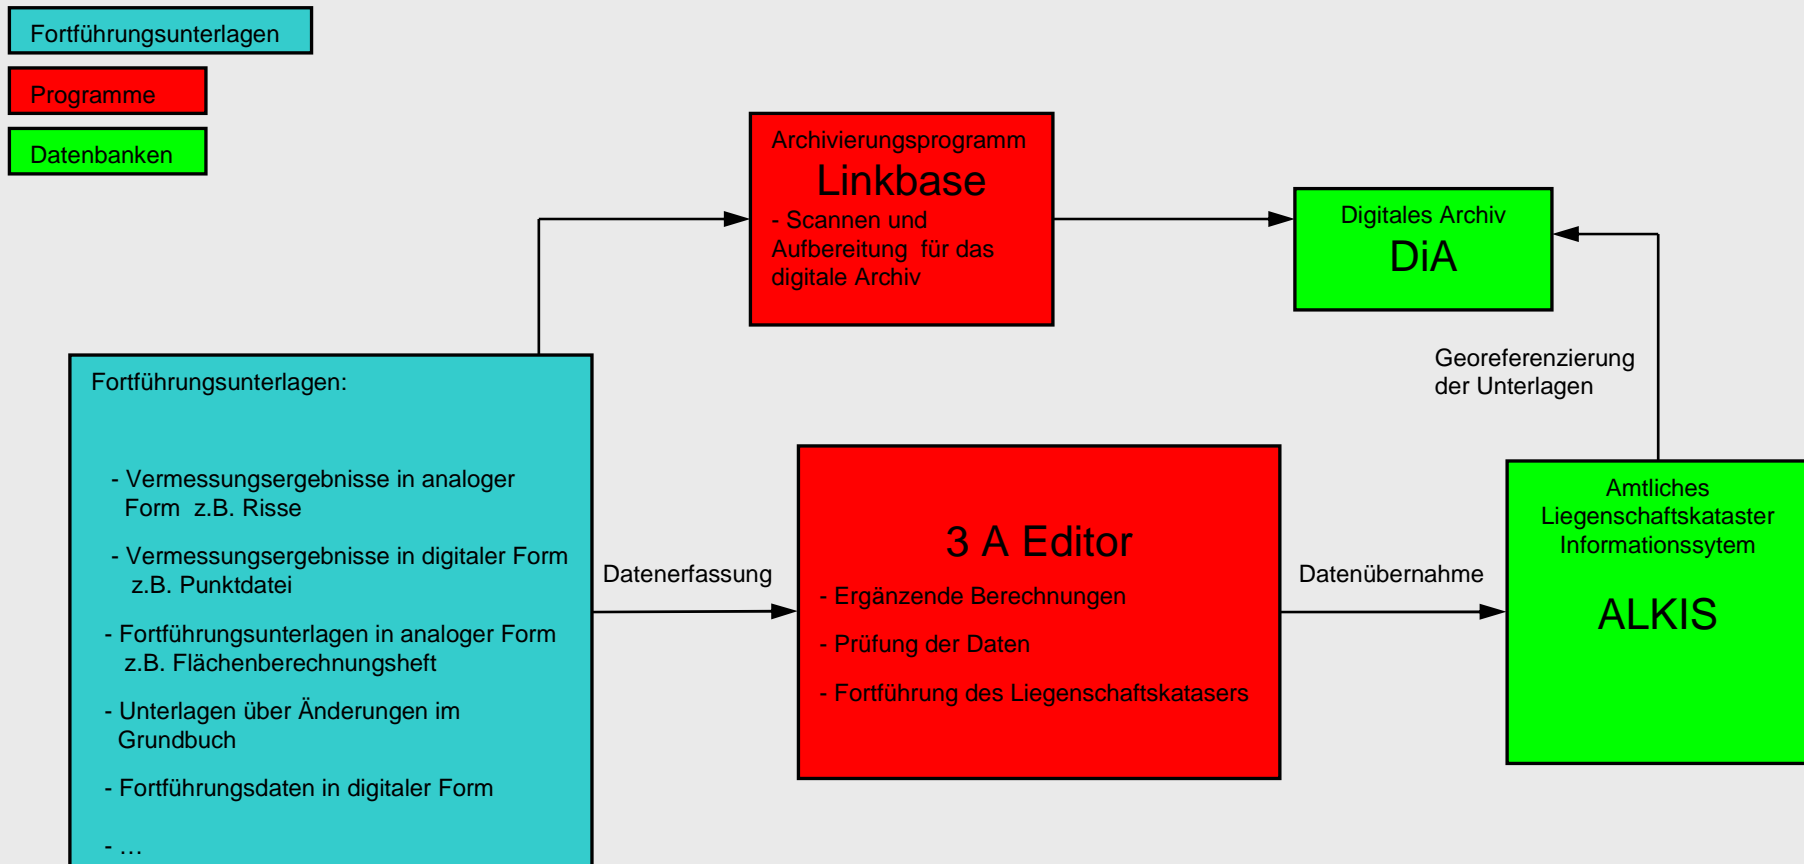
Fortführungsunterlagen

Programme

Datenbanken

Archivierungsprogramm
Linkbase
- Scannen und Aufbereitung für das digitale Archiv

Digitales Archiv
DiA

Georeferenzierung der Unterlagen

Fortführungsunterlagen:

- Vermessungsergebnisse in analoger Form z.B. Risse

- Vermessungsergebnisse in digitaler Form z.B. Punktdatei

- Fortführungsunterlagen in analoger Form z.B. Flächenberechnungsheft

- Unterlagen über Änderungen im Grundbuch

- Fortführungsdaten in digitaler Form

- ...

Datenerfassung

3 A Editor
- Ergänzende Berechnungen
- Prüfung der Daten
- Fortführung des Liegenschaftskatasers

Datenübernahme

Amtliches Liegenschaftskataster Informationssytem
ALKIS